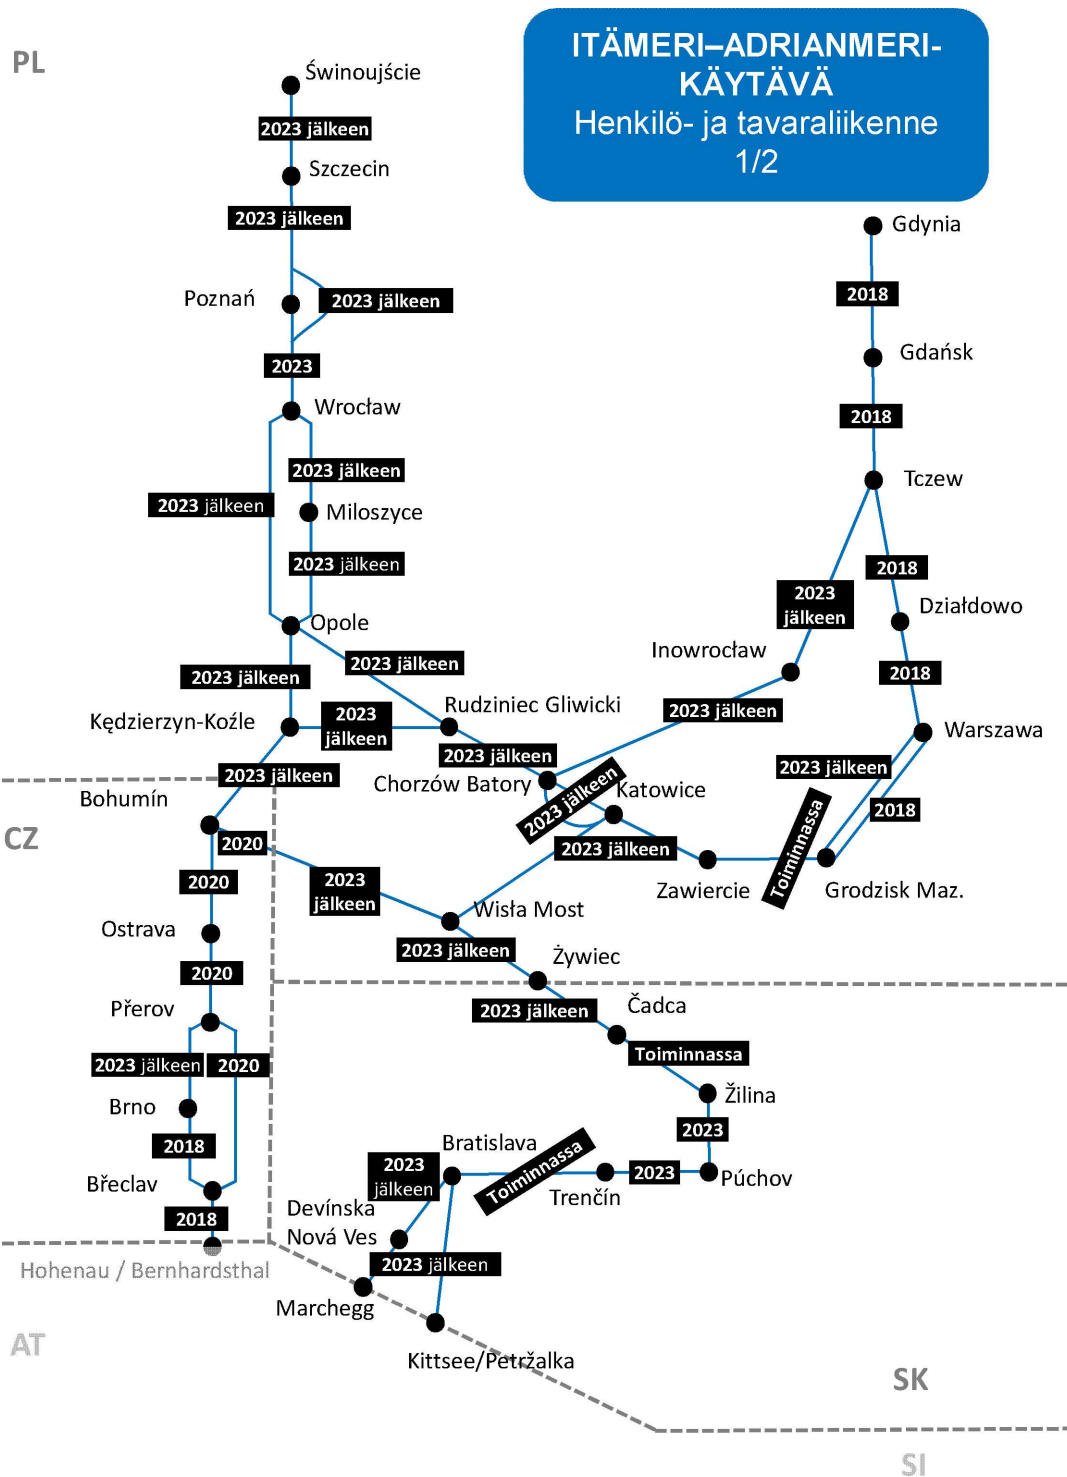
ITÄMERI–ADRIANMERI-KÄYTÄVÄ
Henkilö- ja tavaraliikenne
1/2

PL

Świnoujście
2023 jälkeen
Szczecin
2023 jälkeen
Poznań
2023 jälkeen
2023
Wrocław
2023 jälkeen
2023 jälkeen
Miloszyce
2023 jälkeen
Opole
2023 jälkeen
2023 jälkeen
Rudziniec Gliwicki
Kędzierzyn-Koźle
2023 jälkeen
2023 jälkeen
2023 jälkeen
Chorzów Batory
2023 jälkeen
Katowice
2023 jälkeen
Zawiercie

Gdynia
2018
Gdańsk
2018
Tczew
2023 jälkeen
2018
Działdowo
Inowrocław
2018
2023 jälkeen
Warszawa
2023 jälkeen
2018
Toiminnassa
Grodzisk Maz.

Bohumín
CZ
2020
2020
2023 jälkeen
Ostrava
2020
Wisła Most
2023 jälkeen
Żywiec
Přerov
2023 jälkeen
Čadca
2023 jälkeen
2020
Toiminnassa
Brno
Žilina
2018
2023
Bratislava
2023 jälkeen
Toiminnassa
2023
Púchov
Břeclav
Trenčín
Devínska Nová Ves
2018
2023 jälkeen
Hohenau / Bernhardsthal
Marchegg
AT
Kittsee/Petržalka
SK
SI